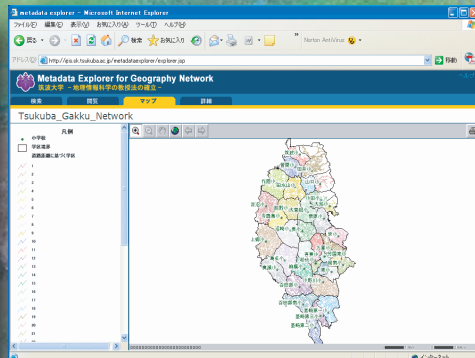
metadata explorer - Microsoft Internet Explorer

ファイル(F) 編集(E) 表示(V) お気に入り(A) ツール(T) ヘルプ(H)

戻る 検索 お気に入り

Norton AntiVirus

アドレス(D) http://gis.sk.tsukuba.ac.jp/metadataexplorer/explorer.jsp

移動

Metadata Explorer for Geography Network
筑波大学 －地理情報科学の教授法の確立－

検索 閲覧 マップ 詳細

Tsukuba_Gakku_Network

凡例

中学校

学区境界

道路距離に基づく学区

1
2
3
4
5
6
7
8
9
10
11
12
13
14
15
16
17
18
19
20
21
22
23
24
25
26

インターネット